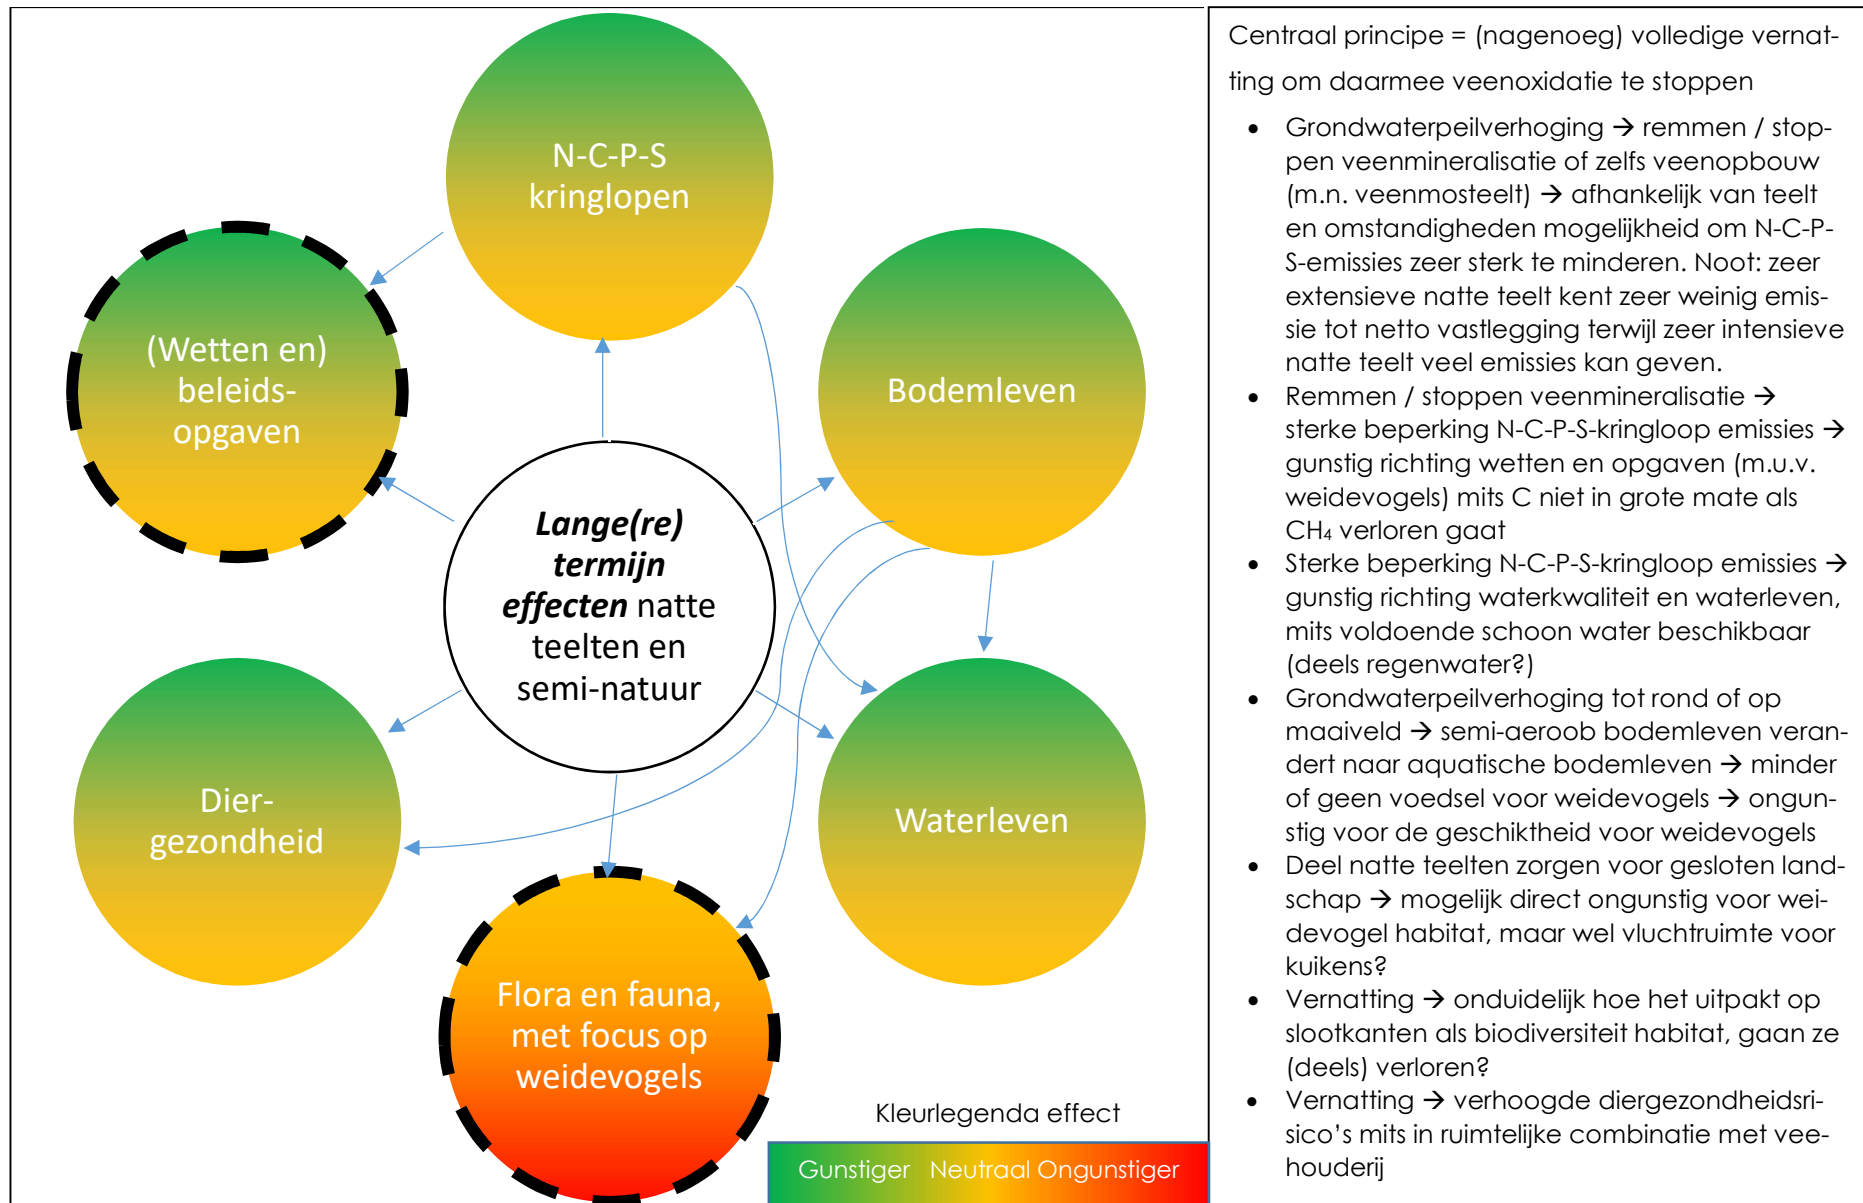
N-C-P-S kringlopen

(Wetten en) beleids-opgaven

Bodemleven

Lange(re) termijn effecten natte teelten en semi-natuur

Dier-gezondheid

Waterleven

Flora en fauna, met focus op weidevogels

Kleurlegenda effect

Gunstiger Neutraal Ongunstiger

Centraal principe = (nagenoeg) volledige vernatting om daarmee veenoxidatie te stoppen

- Grondwaterpeilverhoging → remmen / stoppen veenmineralisatie of zelfs veenopbouw (m.n. veenmosteelt) → afhankelijk van teelt en omstandigheden mogelijkheid om N-C-P-S-emissies zeer sterk te minderen. Noot: zeer extensieve natte teelt kent zeer weinig emissie tot netto vastlegging terwijl zeer intensieve natte teelt veel emissies kan geven.
- Remmen / stoppen veenmineralisatie → sterke beperking N-C-P-S-kringloop emissies → gunstig richting wetten en opgaven (m.u.v. weidevogels) mits C niet in grote mate als $CH_4$ verloren gaat
- Sterke beperking N-C-P-S-kringloop emissies → gunstig richting waterkwaliteit en waterleven, mits voldoende schoon water beschikbaar (deels regenwater?)
- Grondwaterpeilverhoging tot rond of op maaiveld → semi-aeroob bodemleven verandert naar aquatische bodemleven → minder of geen voedsel voor weidevogels → ongunstig voor de geschiktheid voor weidevogels
- Deel natte teelten zorgen voor gesloten landschap → mogelijk direct ongunstig voor weidevogel habitat, maar wel vluchtruimte voor kuikens?
- Vernatting → onduidelijk hoe het uitpakt op slootkanten als biodiversiteit habitat, gaan ze (deels) verloren?
- Vernatting → verhoogde diergezondheidsrisico's mits in ruimtelijke combinatie met veehouderij